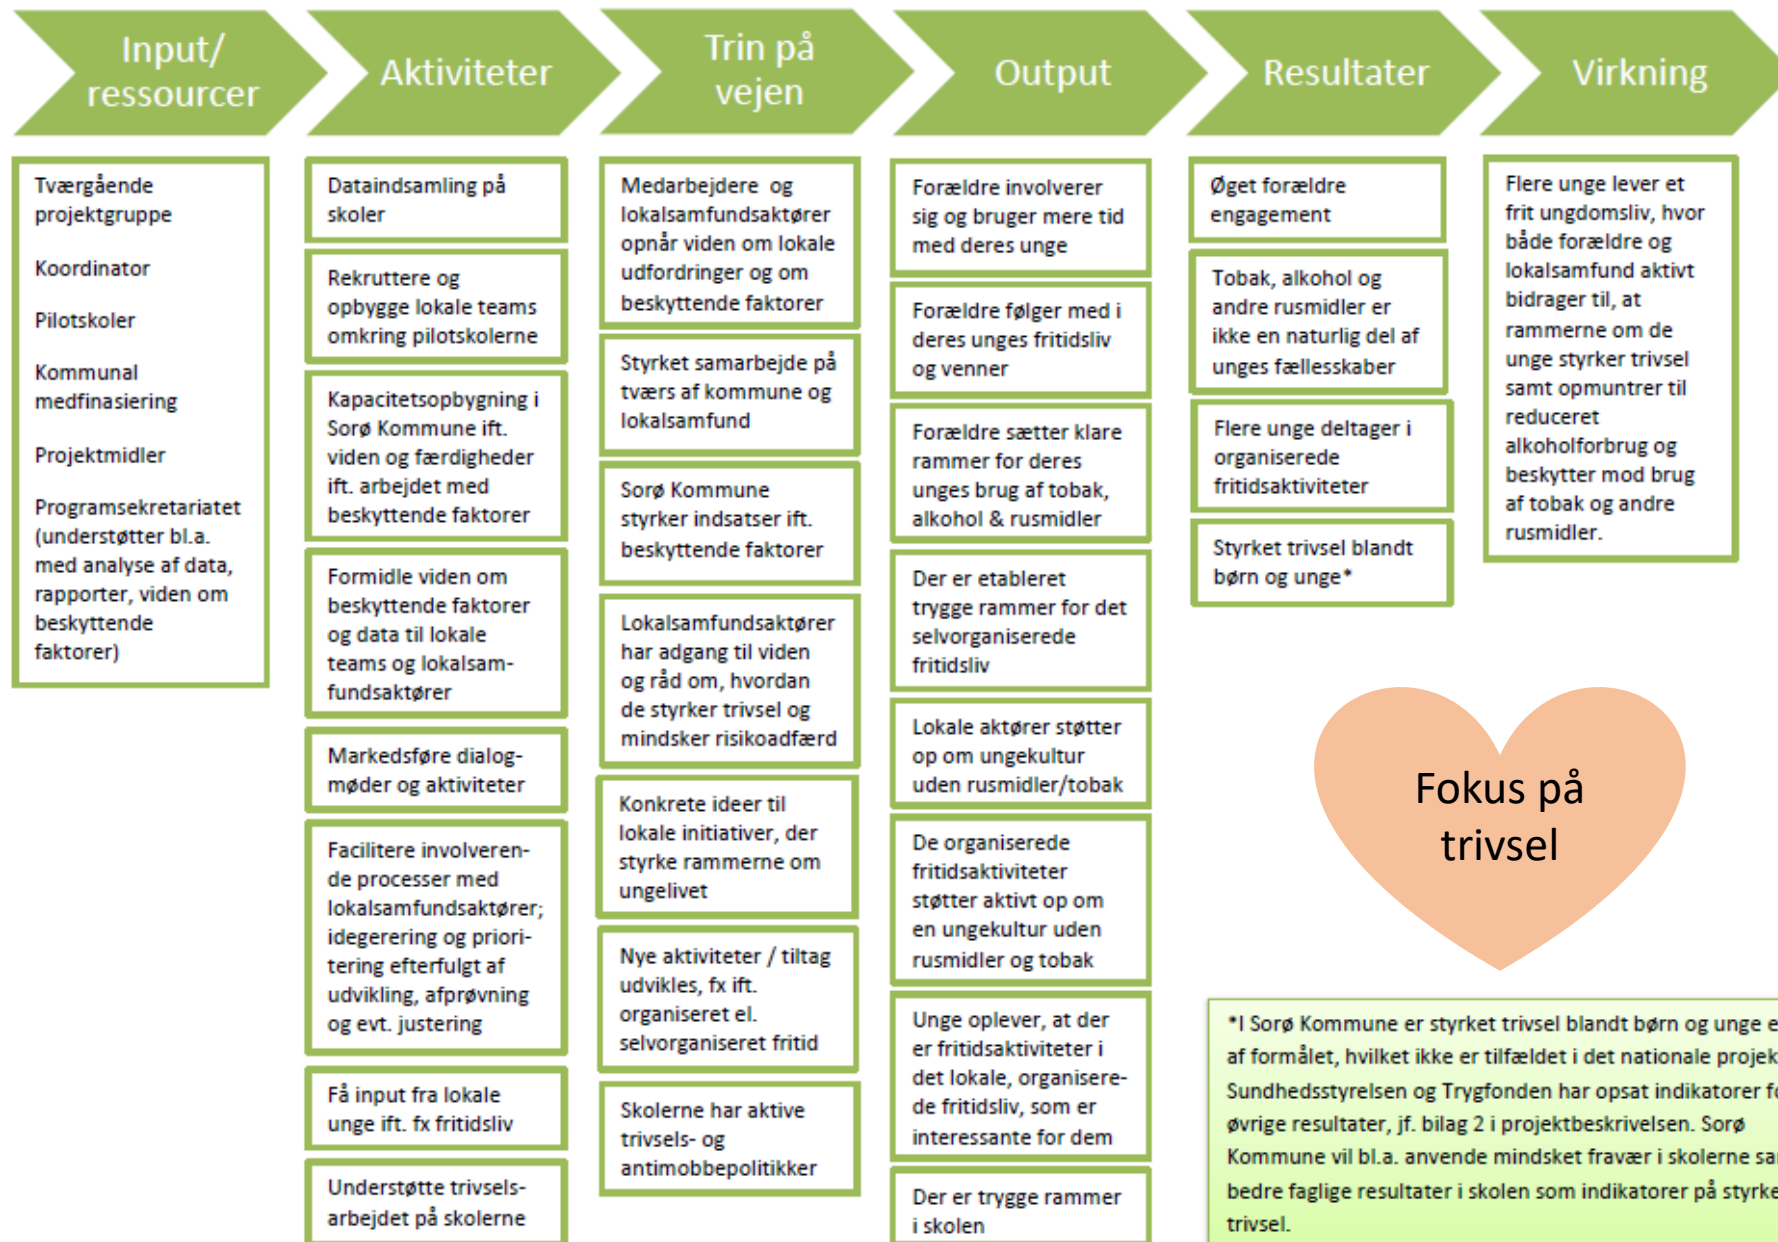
Input/ ressourcer

Aktiviteter

Trin på vejen

Output

Resultater

Virkning

Tværgående projektgruppe

Koordinator

Pilotskoler

Kommunal medfinasiering

Projektmidler

Programsekretariatet (understøtter bl.a. med analyse af data, rapporter, viden om beskyttende faktorer)

Dataindsamling på skoler

Rekruttere og opbygge lokale teams omkring pilotskolerne

Kapacitetsopbygning i Sorø Kommune ift. viden og færdigheder ift. arbejdet med beskyttende faktorer

Formidle viden om beskyttende faktorer og data til lokale teams og lokalsamfundsaktører

Markedsføre dialogmøder og aktiviteter

Facilitere involverende processer med lokalsamfundsaktører; idegerering og prioritering efterfulgt af udvikling, afprøvning og evt. justering

Få input fra lokale unge ift. fx fritidsliv

Understøtte trivselsarbejdet på skolerne

Medarbejdere og lokalsamfundsaktører opnår viden om lokale udfordringer og om beskyttende faktorer

Styrket samarbejde på tværs af kommune og lokalsamfund

Sorø Kommune styrker indsatser ift. beskyttende faktorer

Lokalsamfundsaktører har adgang til viden og råd om, hvordan de styrker trivsel og mindsker risikoadfærd

Konkrete ideer til lokale initiativer, der styrke rammerne om ungelivet

Nye aktiviteter / tiltag udvikles, fx ift. organiseret el. selvorganiseret fritid

Skolerne har aktive trivsels- og antimobbepolitikker

Forældre involverer sig og bruger mere tid med deres unge

Forældre følger med i deres unges fritidsliv og venner

Forældre sætter klare rammer for deres unges brug af tobak, alkohol & rusmidler

Der er etableret trygge rammer for det selvorganiserede fritidsliv

Lokale aktører støtter op om ungekultur uden rusmidler/tobak

De organiserede fritidsaktiviteter støtter aktivt op om en ungekultur uden rusmidler og tobak

Unge oplever, at der er fritidsaktiviteter i det lokale, organiserede fritidsliv, som er interessante for dem

Der er trygge rammer i skolen

Øget forældre engagement

Tobak, alkohol og andre rusmidler er ikke en naturlig del af unges fællesskaber

Flere unge deltager i organiserede fritidsaktiviteter

Styrket trivsel blandt børn og unge*

Flere unge lever et frit ungdomsliv, hvor både forældre og lokalsamfund aktivt bidrager til, at rammerne om de unge styrker trivsel samt opmuntrer til reduceret alkoholforbrug og beskytter mod brug af tobak og andre rusmidler.

Fokus på trivsel

*I Sorø Kommune er styrket trivsel blandt børn og unge e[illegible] af formålet, hvilket ikke er tilfældet i det nationale projek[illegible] Sundhedsstyrelsen og Trygfonden har opsat indikatorer f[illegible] øvrige resultater, jf. bilag 2 i projektbeskrivelsen. Sorø Kommune vil bl.a. anvende mindsket fravær i skolerne sa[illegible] bedre faglige resultater i skolen som indikatorer på styrke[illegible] trivsel.